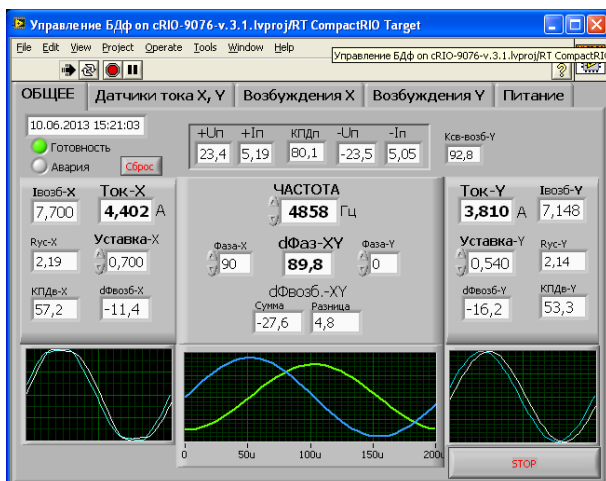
Управление БДф on cRIO-9076-v.3.1.lvproj/RT CompactRIO Target

File Edit View Project Operate Tools Window Help

Управление БДф on cRIO-9076-v.3.1.lvproj/RT CompactRIO

ОБЩЕЕ | Датчики тока X, Y | Возбуждения X | Возбуждения Y | Питание

10.06.2013 15:21:03

Готовность

Авария

Сброс

| +Uп | +Iп | КПДп | -Uп | -Iп |
|---|---|---|---|---|
| 23,4 | 5,19 | 80,1 | -23,5 | 5,05 |

Ксв-возб-Y
92,8

Iвозб-X
7,700

Ток-X
4,402 A

Rус-X
2,19

Уставка-X
0,700

КПДв-X
57,2

dФвозб-X
-11,4

ЧАСТОТА
4858 Гц

Фаза-X
90

dФаз-XY
89,8

Фаза-Y
0

dФвозб.-XY

Сумма
-27,6

Разница
4,8

Ток-Y
3,810 A

Iвозб-Y
7,148

Уставка-Y
0,540

Rус-Y
2,14

dФвозб-Y
-16,2

КПДв-Y
53,3

0 50u 100u 150u 200u

STOP